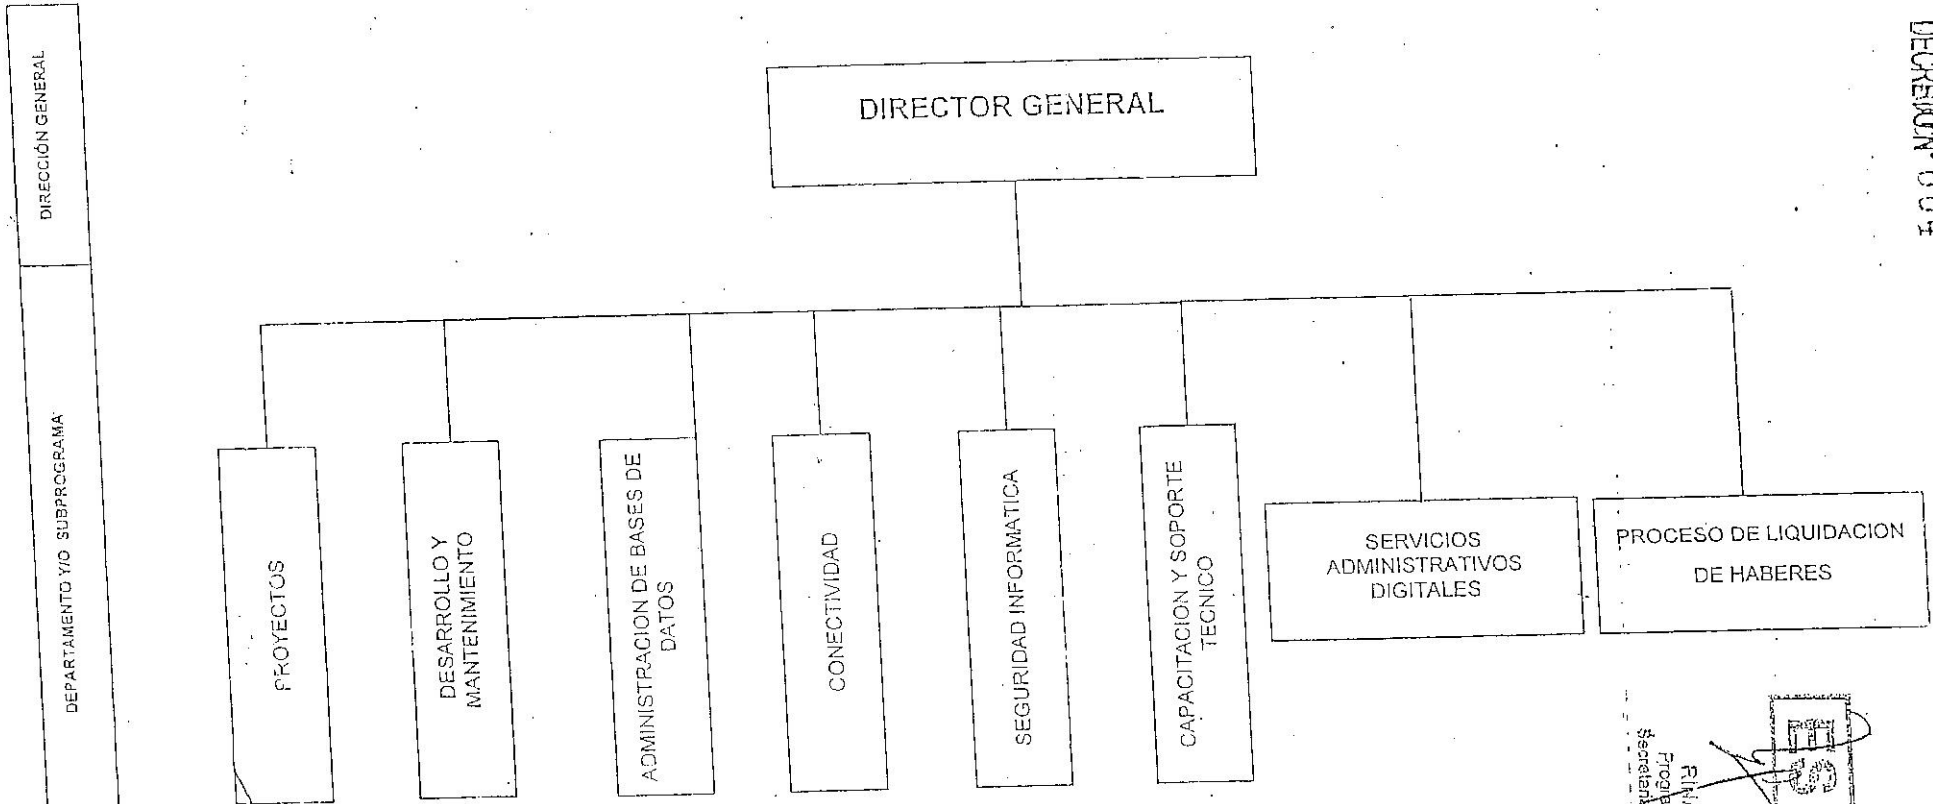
DIRECCIÓN GENERAL

DEPARTAMENTO Y/O SUBPROGRAMA

DECRETO N° 0 0 1

DIRECTOR GENERAL

PROYECTOS

DESARROLLO Y MANTENIMIENTO

ADMINISTRACION DE BASES DE DATOS

CONECTIVIDAD

SEGURIDAD INFORMATICA

CAPACITACION Y SOPORTE TECNICO

SERVICIOS ADMINISTRATIVOS DIGITALES

PROCESO DE LIQUIDACION DE HABERES

RIN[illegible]
Progr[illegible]
Secretaría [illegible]